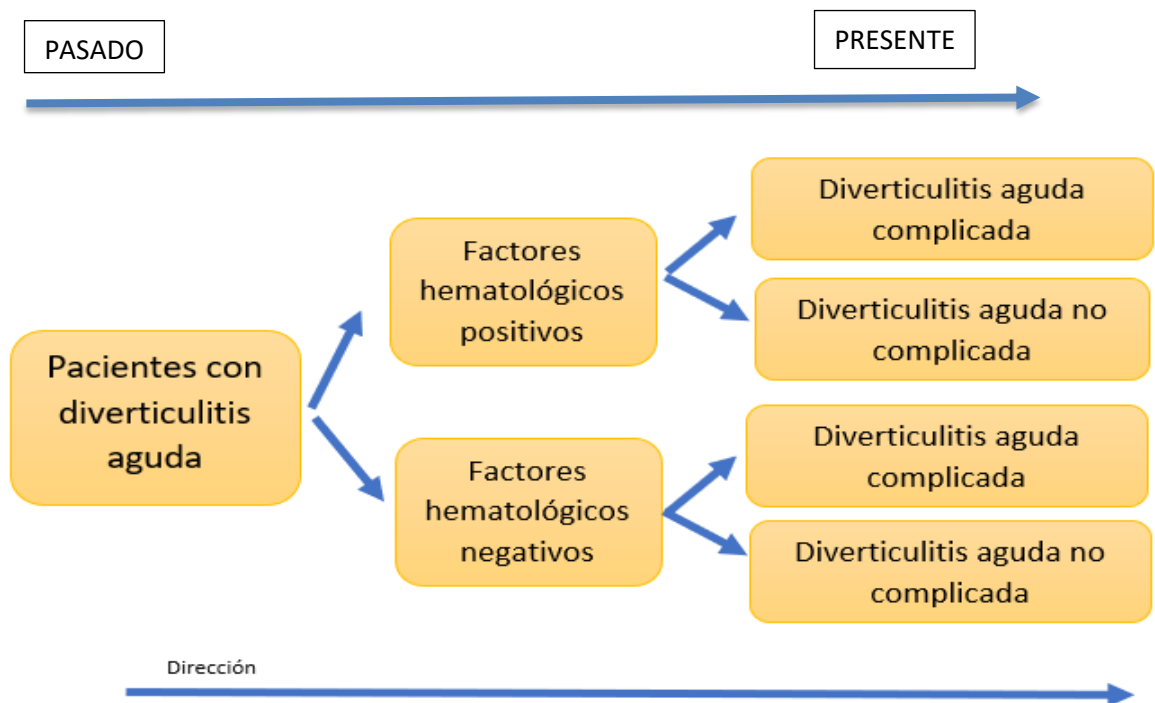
PASADO

PRESENTE

Pacientes con diverticulitis aguda

Factores hematológicos positivos

Diverticulitis aguda complicada

Diverticulitis aguda no complicada

Factores hematológicos negativos

Diverticulitis aguda complicada

Diverticulitis aguda no complicada

Dirección